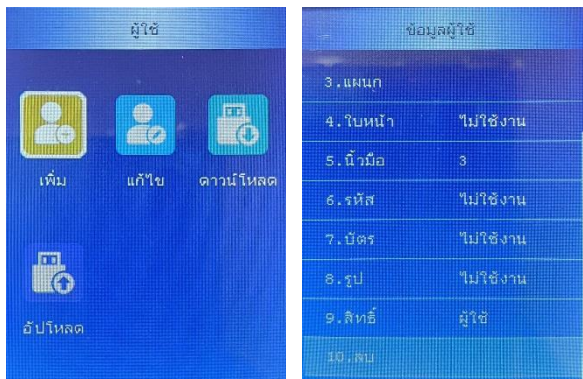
ผู้ใช้

เพิ่ม

แก้ไข

ดาวน์โหลด

อัปโหลด

ข้อมูลผู้ใช้

| | |
|---|---|
| 3.แผนก | |
| 4.ใบหน้า | ไม่ใช้งาน |
| 5.นิ้วมือ | 3 |
| 6.รหัส | ไม่ใช้งาน |
| 7.บัตร | ไม่ใช้งาน |
| 8.รูป | ไม่ใช้งาน |
| 9.สิทธิ์ | ผู้ใช้ |
| 10.ลบ | |